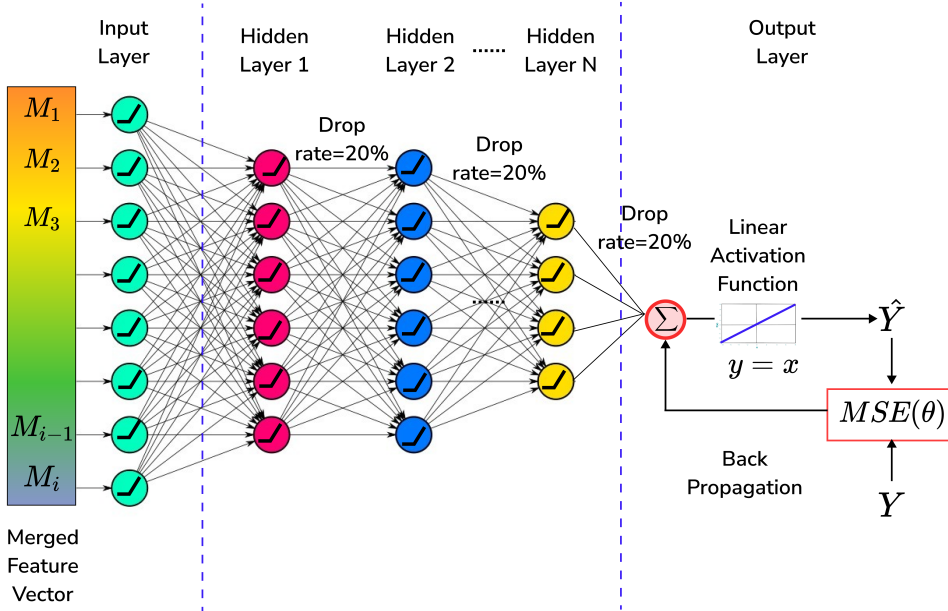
Input Layer

Hidden Layer 1

Hidden Layer 2

......

Hidden Layer N

Output Layer

$M_1$

$M_2$

$M_3$

$M_{i-1}$

$M_i$

Merged Feature Vector

Drop rate=20%

Drop rate=20%

Drop rate=20%

Linear Activation Function

$\Sigma$

$y = x$

$\hat{Y}$

$MSE(\theta)$

Back Propagation

$Y$